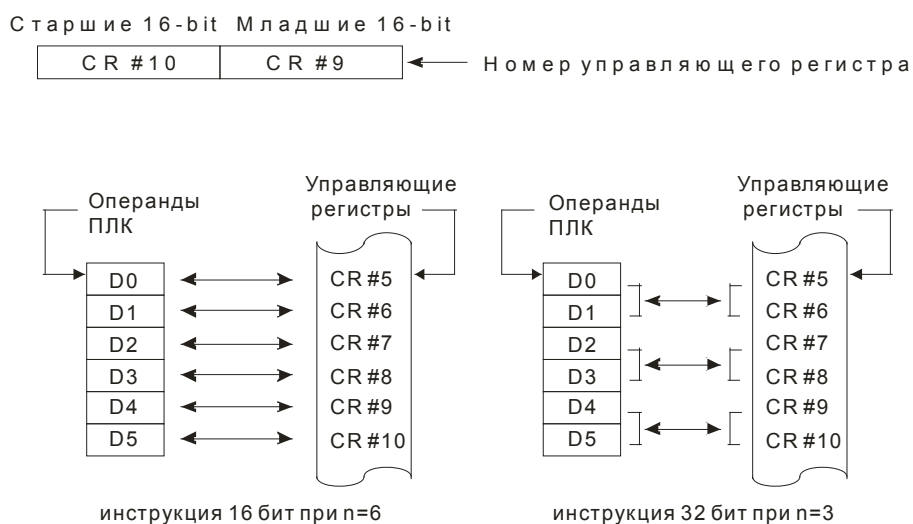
Старшие 16-bit Младшие 16-bit

| CR #10 | CR #9 |
|---|---|

Номер управляющего регистра

Операнды ПЛК

Управляющие регистры

D0
D1
D2
D3
D4
D5

CR #5
CR #6
CR #7
CR #8
CR #9
CR #10

инструкция 16 бит при n=6

Операнды ПЛК

Управляющие регистры

D0
D1
D2
D3
D4
D5

CR #5
CR #6
CR #7
CR #8
CR #9
CR #10

инструкция 32 бит при n=3